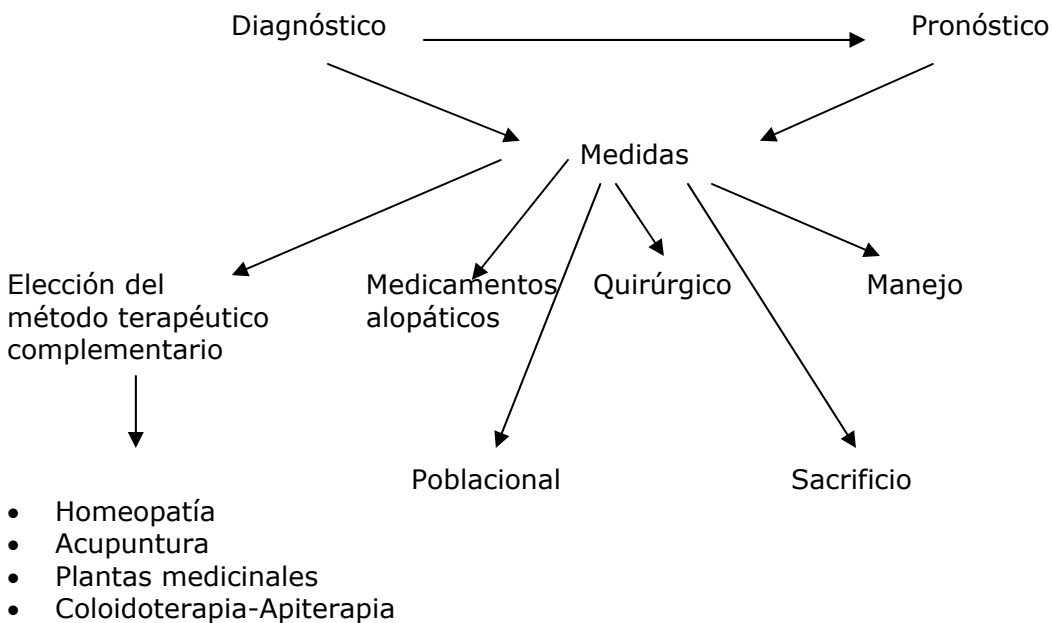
Diagnóstico

Pronóstico

Medidas

Elección del método terapéutico complementario

Medicamentos alopáticos

Quirúrgico

Manejo

Poblacional

Sacrificio

- Homeopatía
- Acupuntura
- Plantas medicinales
- Coloidoterapia-Apiterapia